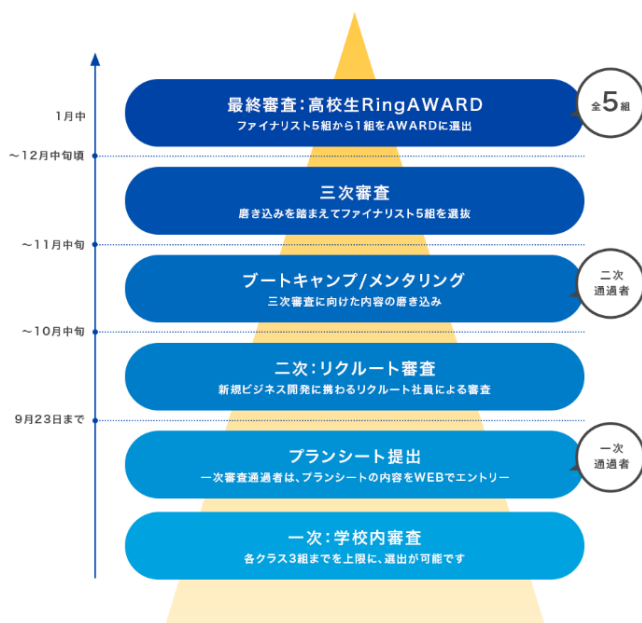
1月中

最終審査：高校生RingAWARD
ファイナリスト5組から1組をAWARDに選出

全5組

～12月中旬頃

三次審査
磨き込みを踏まえてファイナリスト5組を選抜

～11月中旬

ブートキャンプ/メンタリング
三次審査に向けた内容の磨き込み

二次通過者

～10月中旬

二次：リクルート審査
新規ビジネス開発に携わるリクルート社員による審査

9月23日まで

プランシート提出
一次審査通過者は、プランシートの内容をWEBでエントリー

一次通過者

一次：学校内審査
各クラス3組までを上限に、選出が可能です